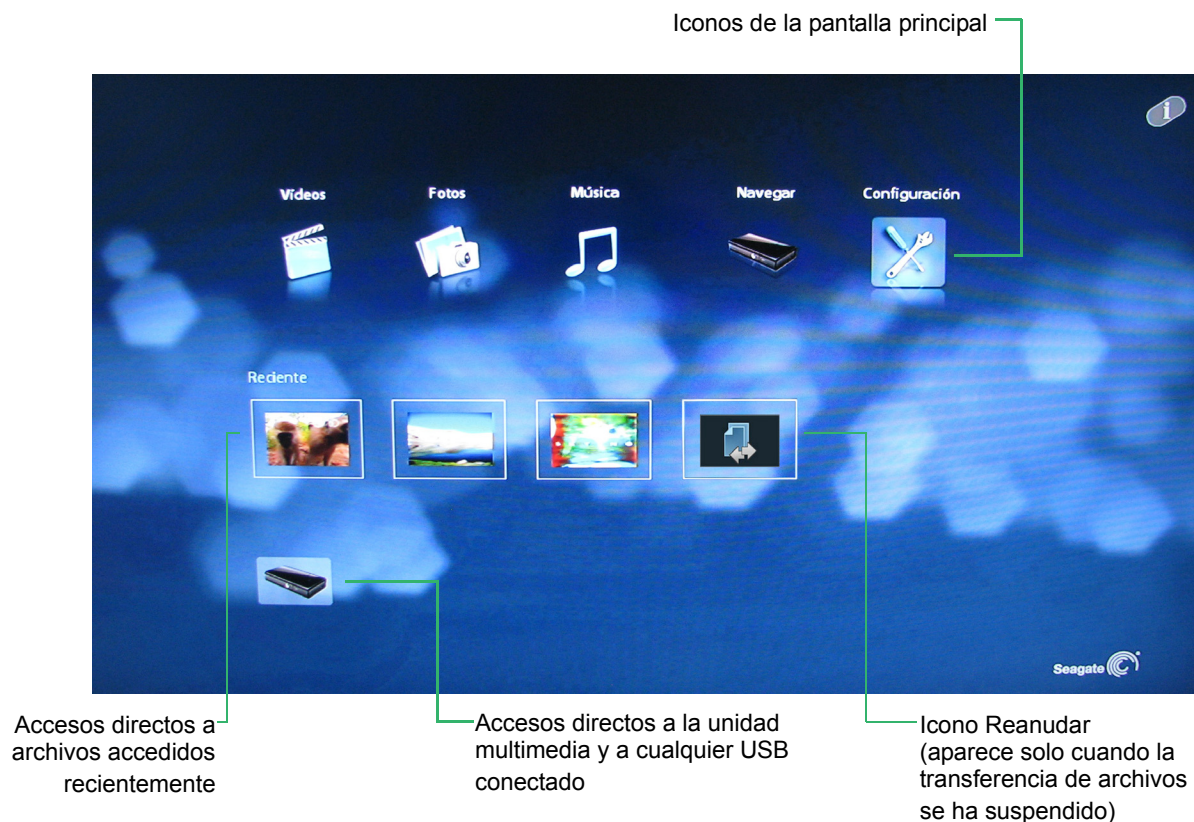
Iconos de la pantalla principal

i

Vídeos

Fotos

Música

Navegar

Configuración

Reciente

Seagate

Accesos directos a archivos accedidos recientemente

Accesos directos a la unidad multimedia y a cualquier USB conectado

Icono Reanudar (aparece solo cuando la transferencia de archivos se ha suspendido)